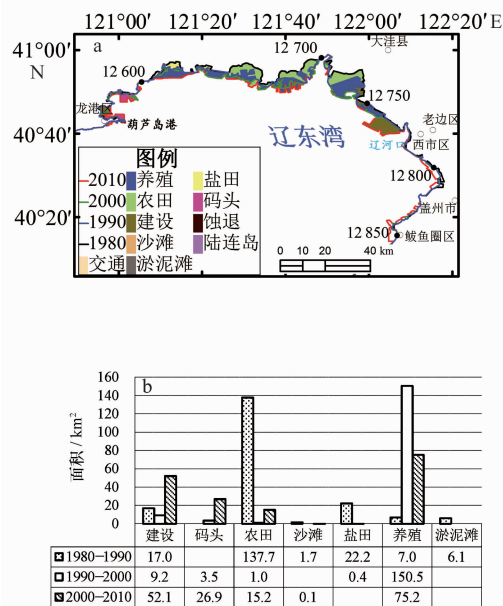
121°00′ 121°20′ 121°40′ 122°00′ 122°20′E

41°00′ N

40°40′

40°20′

a

12 700

大洼县

12 600

12 750

龙港区

葫芦岛港

辽东湾

老边区

辽河口

西市区

12 800

盖州市

12 850

鲅鱼圈区

0 10 20 40 km

图例

2010 养殖 盐田

2000 农田 码头

1990 建设 蚀退

1980 沙滩 陆连岛

交通 淤泥滩

b

面积 / km$^2$

160
140
120
100
80
60
40
20
0

|  | 建设 | 码头 | 农田 | 沙滩 | 盐田 | 养殖 | 淤泥滩 |
|---|---|---|---|---|---|---|---|
| 1980–1990 | 17.0 |  | 137.7 | 1.7 | 22.2 | 7.0 | 6.1 |
| 1990–2000 | 9.2 | 3.5 | 1.0 |  | 0.4 | 150.5 |  |
| 2000–2010 | 52.1 | 26.9 | 15.2 | 0.1 |  | 75.2 |  |